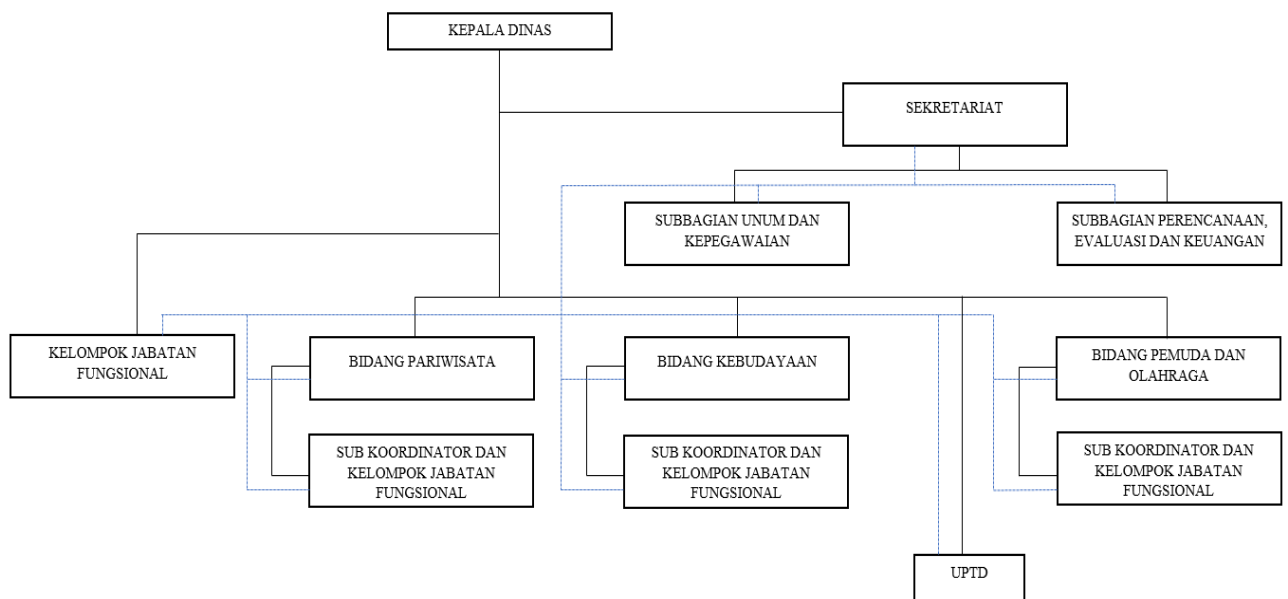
KEPALA DINAS

SEKRETARIAT

SUBBAGIAN UNUM DAN KEPEGAWAIAN

SUBBAGIAN PERENCANAAN, EVALUASI DAN KEUANGAN

KELOMPOK JABATAN FUNGSIONAL

BIDANG PARIWISATA

SUB KOORDINATOR DAN KELOMPOK JABATAN FUNGSIONAL

BIDANG KEBUDAYAAN

SUB KOORDINATOR DAN KELOMPOK JABATAN FUNGSIONAL

BIDANG PEMUDA DAN OLAHRAGA

SUB KOORDINATOR DAN KELOMPOK JABATAN FUNGSIONAL

UPTD